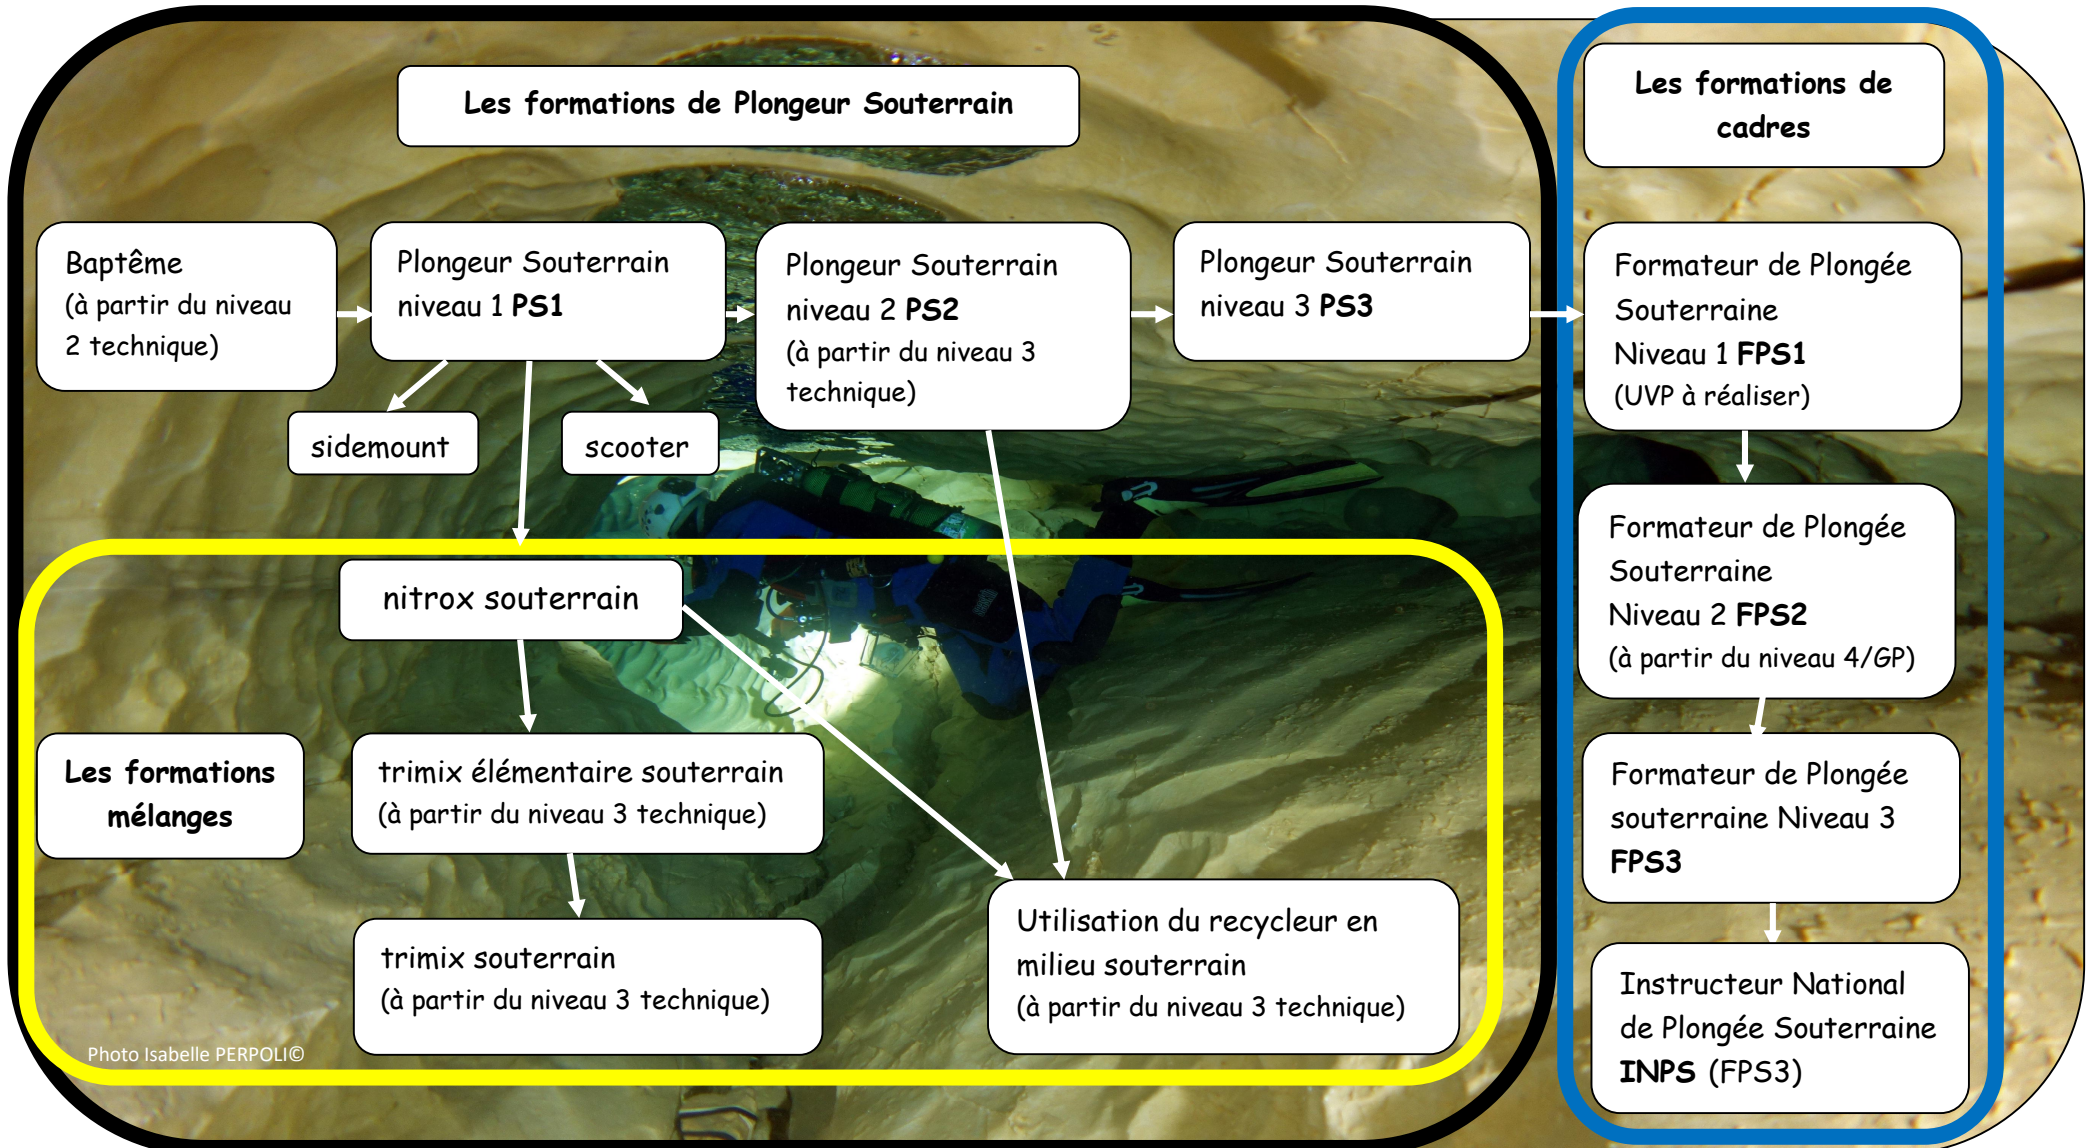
Les formations de Plongeur Souterrain

Baptême (à partir du niveau 2 technique)

Plongeur Souterrain niveau 1 **PS1**

Plongeur Souterrain niveau 2 **PS2** (à partir du niveau 3 technique)

Plongeur Souterrain niveau 3 **PS3**

sidemount

scooter

Les formations de cadres

Formateur de Plongée Souterraine Niveau 1 **FPS1** (UVP à réaliser)

Formateur de Plongée Souterraine Niveau 2 **FPS2** (à partir du niveau 4/GP)

Formateur de Plongée souterraine Niveau 3 **FPS3**

Instructeur National de Plongée Souterraine **INPS** (FPS3)

nitrox souterrain

Les formations mélanges

trimix élémentaire souterrain (à partir du niveau 3 technique)

trimix souterrain (à partir du niveau 3 technique)

Utilisation du recycleur en milieu souterrain (à partir du niveau 3 technique)

Photo Isabelle PERPOLI©